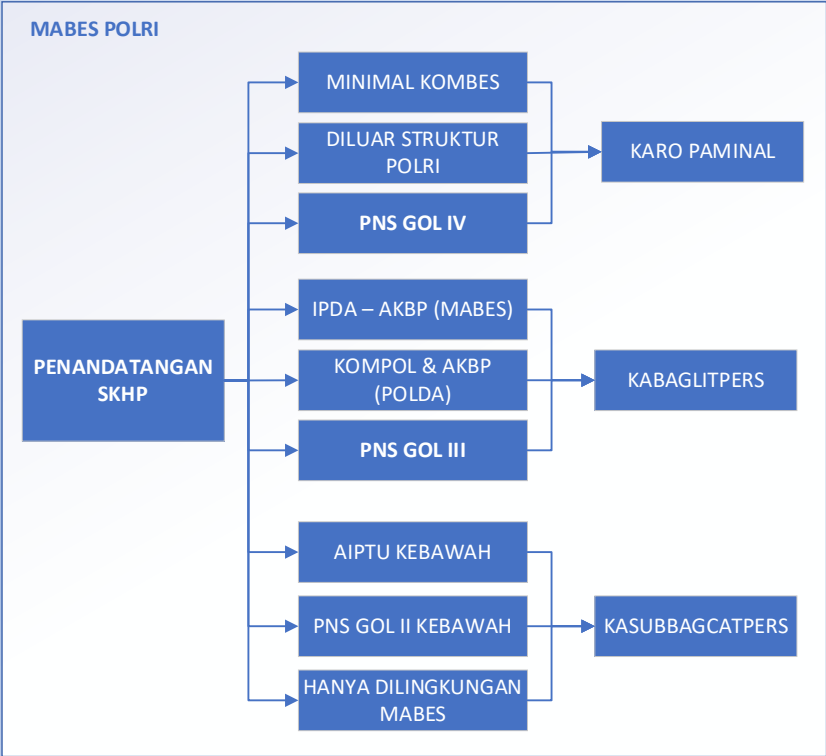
MABES POLRI

PENANDATANGAN SKHP

MINIMAL KOMBES

DILUAR STRUKTUR POLRI

PNS GOL IV

KARO PAMINAL

IPDA – AKBP (MABES)

KOMPOL & AKBP (POLDA)

PNS GOL III

KABAGLITPERS

AIPTU KEBAWAH

PNS GOL II KEBAWAH

HANYA DILINGKUNGAN MABES

KASUBBAGCATPERS